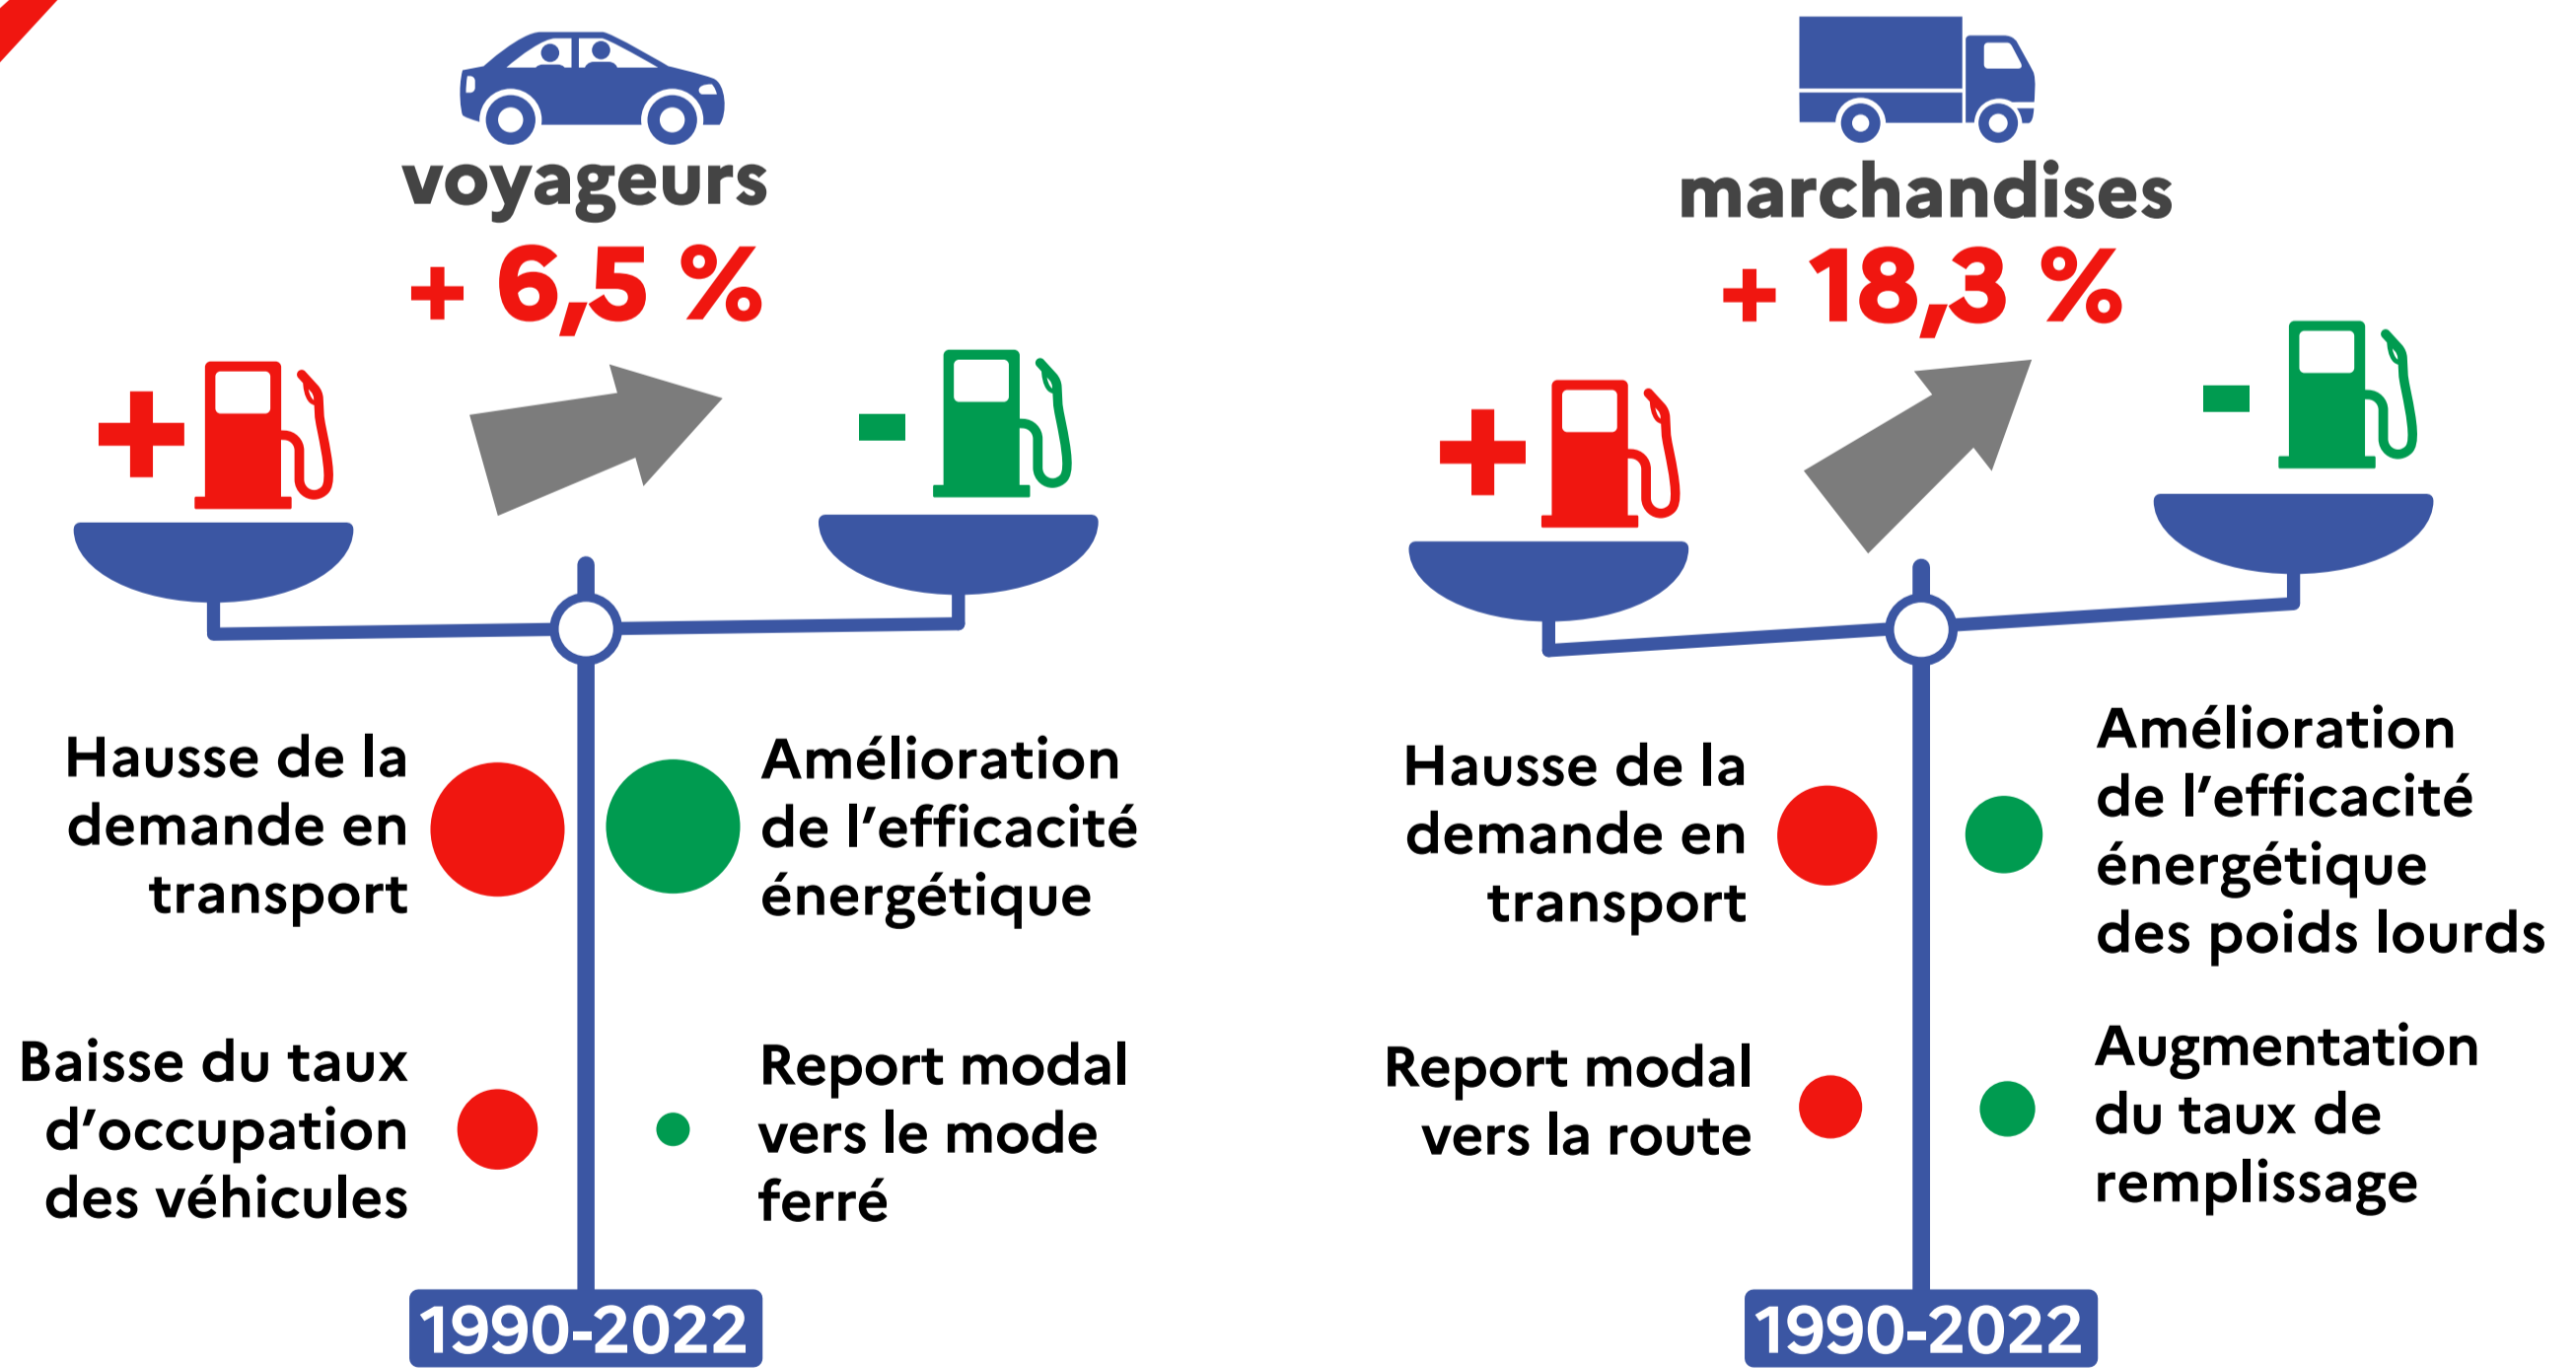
voyageurs
+ 6,5 %

+

-

Hausse de la demande en transport

Amélioration de l'efficacité énergétique

Baisse du taux d'occupation des véhicules

Report modal vers le mode ferré

1990-2022

marchandises
+ 18,3 %

+

-

Hausse de la demande en transport

Amélioration de l'efficacité énergétique des poids lourds

Report modal vers la route

Augmentation du taux de remplissage

1990-2022